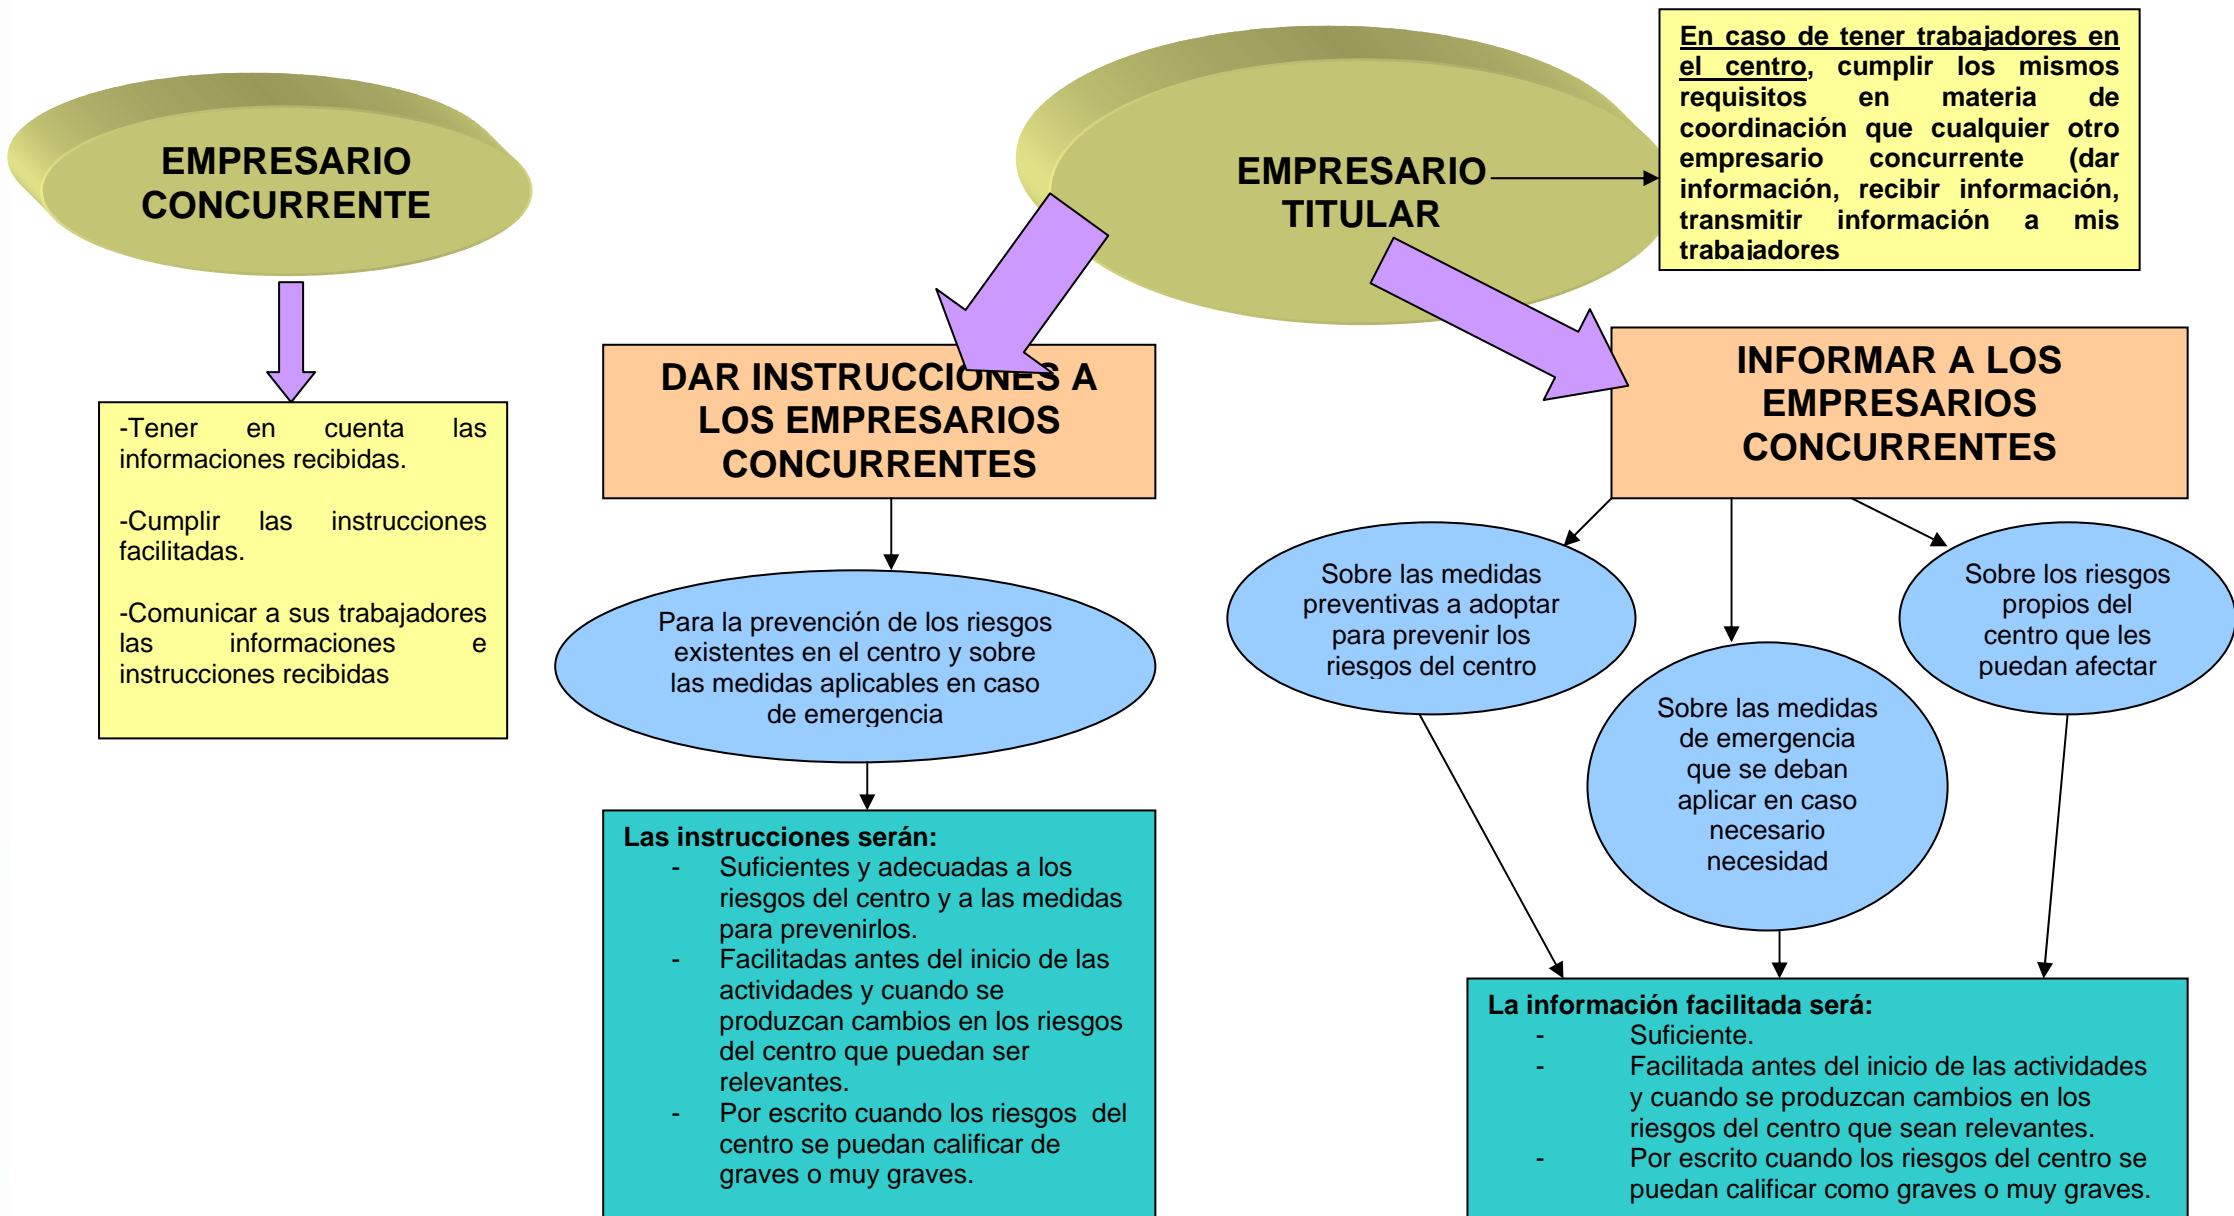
EMPRESARIO CONCURRENTE

-Tener en cuenta las informaciones recibidas.

-Cumplir las instrucciones facilitadas.

-Comunicar a sus trabajadores las informaciones e instrucciones recibidas

EMPRESARIO TITULAR

En caso de tener trabajadores en el centro, cumplir los mismos requisitos en materia de coordinación que cualquier otro empresario concurrente (dar información, recibir información, transmitir información a mis trabajadores

DAR INSTRUCCIONES A LOS EMPRESARIOS CONCURRENTES

Para la prevención de los riesgos existentes en el centro y sobre las medidas aplicables en caso de emergencia

Las instrucciones serán:
- Suficientes y adecuadas a los riesgos del centro y a las medidas para prevenirlos.
- Facilitadas antes del inicio de las actividades y cuando se produzcan cambios en los riesgos del centro que puedan ser relevantes.
- Por escrito cuando los riesgos del centro se puedan calificar de graves o muy graves.

INFORMAR A LOS EMPRESARIOS CONCURRENTES

Sobre las medidas preventivas a adoptar para prevenir los riesgos del centro

Sobre las medidas de emergencia que se deban aplicar en caso necesario necesidad

Sobre los riesgos propios del centro que les puedan afectar

La información facilitada será:
- Suficiente.
- Facilitada antes del inicio de las actividades y cuando se produzcan cambios en los riesgos del centro que sean relevantes.
- Por escrito cuando los riesgos del centro se puedan calificar como graves o muy graves.